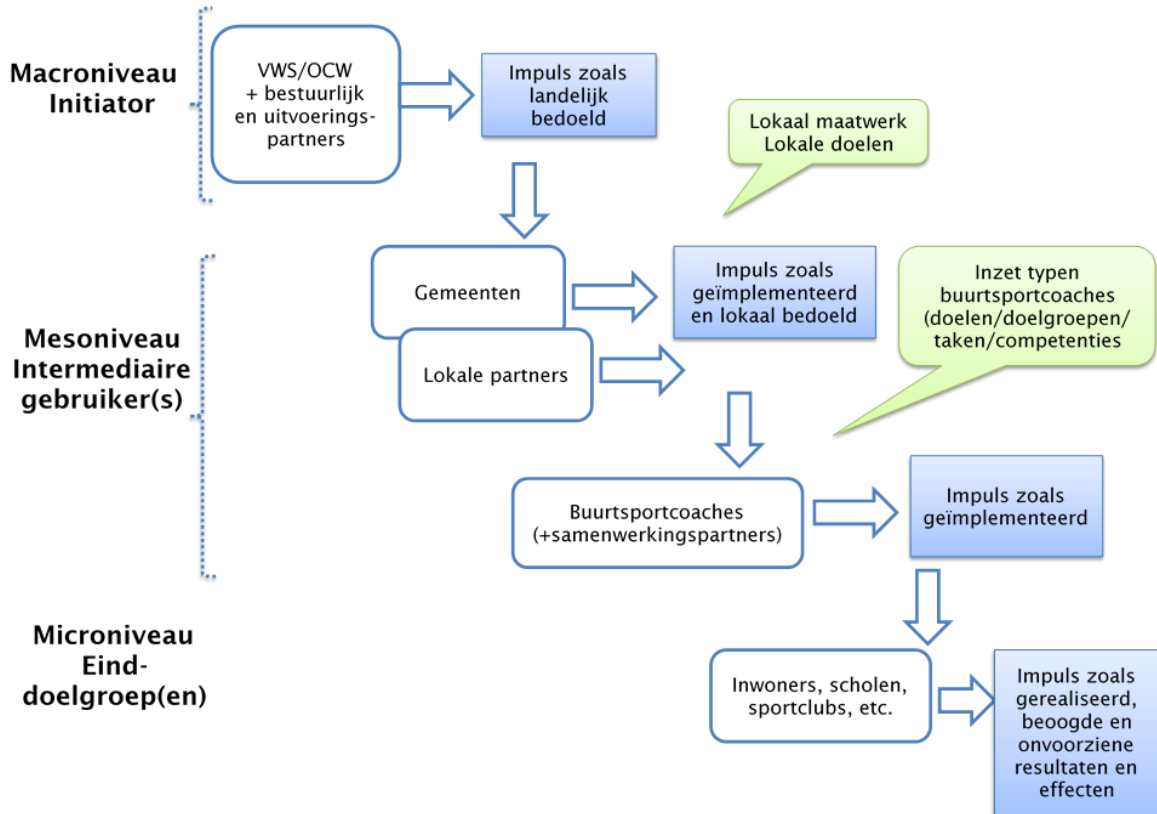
Macroniveau Initiator

VWS/OCW + bestuurlijk en uitvoeringspartners

Impuls zoals landelijk bedoeld

Lokaal maatwerk Lokale doelen

Mesoniveau Intermediaire gebruiker(s)

Gemeenten

Lokale partners

Impuls zoals geïmplementeerd en lokaal bedoeld

Inzet typen buurtsportcoaches (doelen/doelgroepen/ taken/competenties

Buurtsportcoaches (+samenwerkingspartners)

Impuls zoals geïmplementeerd

Microniveau Eind-doelgroep(en)

Inwoners, scholen, sportclubs, etc.

Impuls zoals gerealiseerd, beoogde en onvoorziene resultaten en effecten